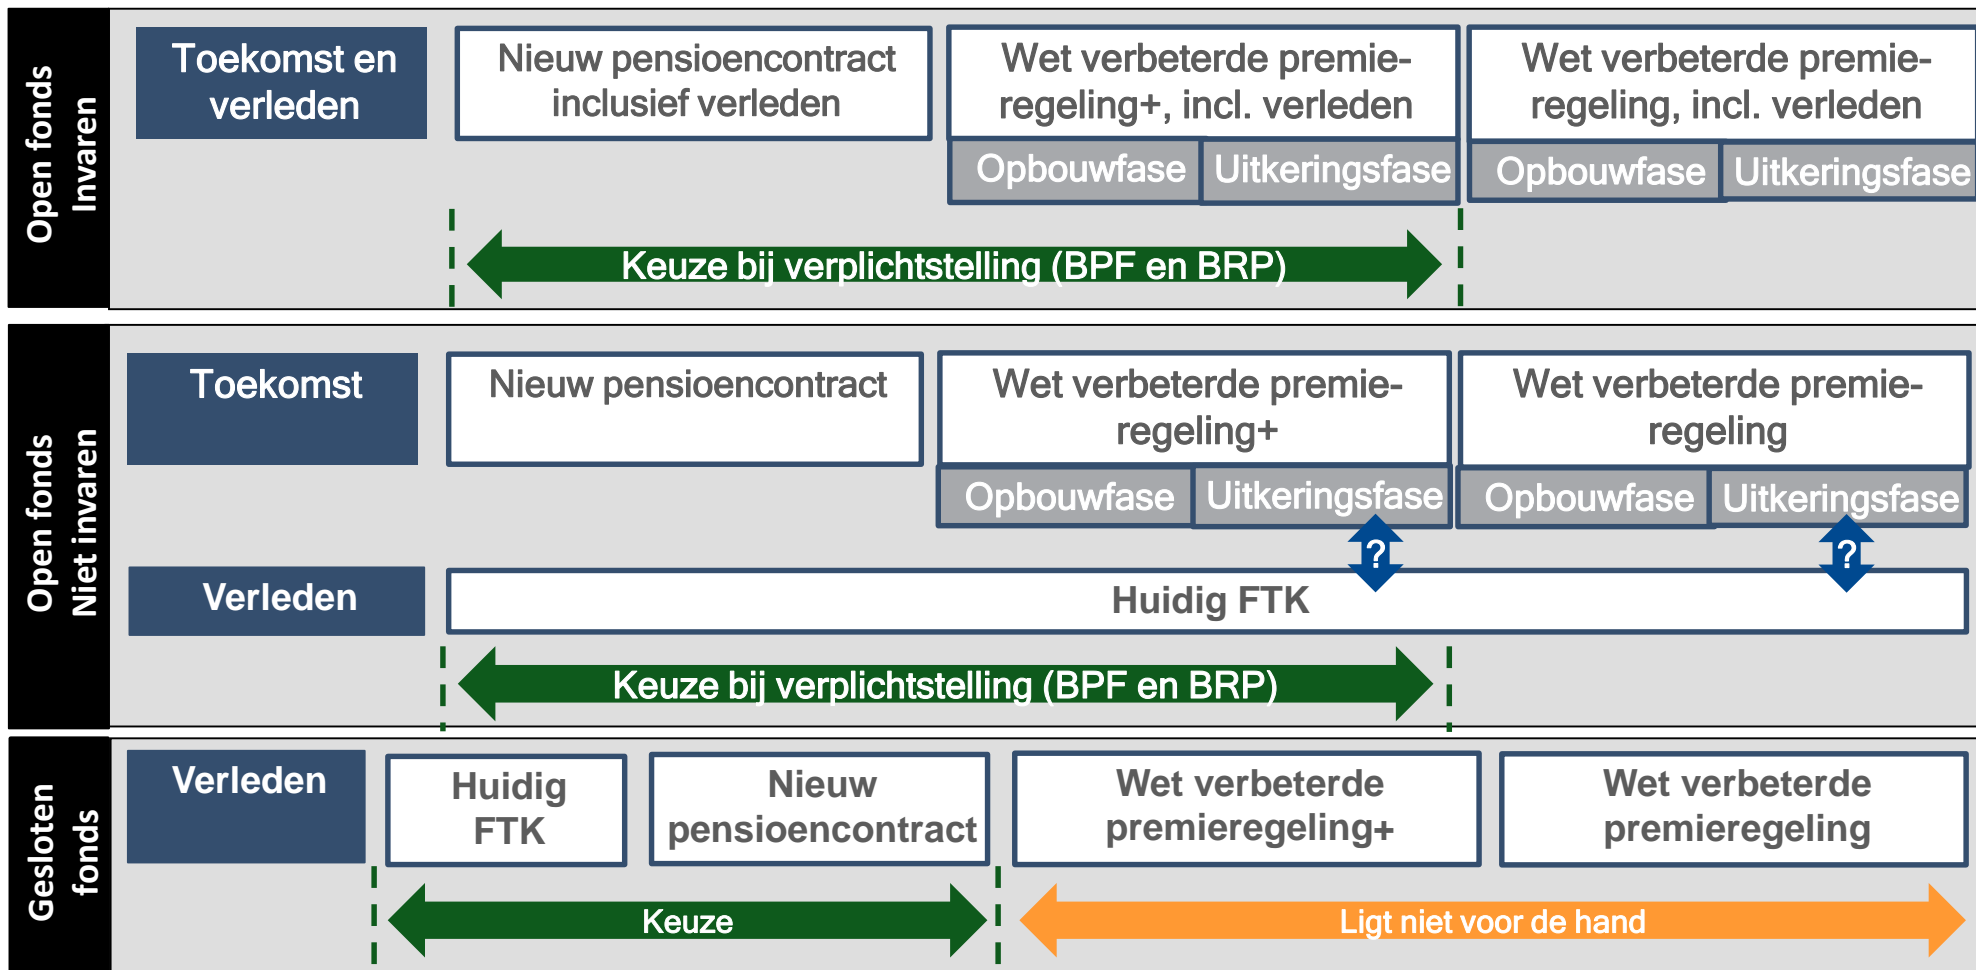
Open fonds
Invaren

Toekomst en verleden

Nieuw pensioencontract inclusief verleden

Wet verbeterde premieregeling+, incl. verleden

Opbouwfase

Uitkeringsfase

Wet verbeterde premieregeling, incl. verleden

Opbouwfase

Uitkeringsfase

Keuze bij verplichtstelling (BPF en BRP)

Open fonds
Niet invaren

Toekomst

Nieuw pensioencontract

Wet verbeterde premieregeling+

Opbouwfase

Uitkeringsfase

Wet verbeterde premieregeling

Opbouwfase

Uitkeringsfase

?

?

Verleden

Huidig FTK

Keuze bij verplichtstelling (BPF en BRP)

Gesloten fonds

Verleden

Huidig FTK

Nieuw pensioencontract

Wet verbeterde premieregeling+

Wet verbeterde premieregeling

Keuze

Ligt niet voor de hand